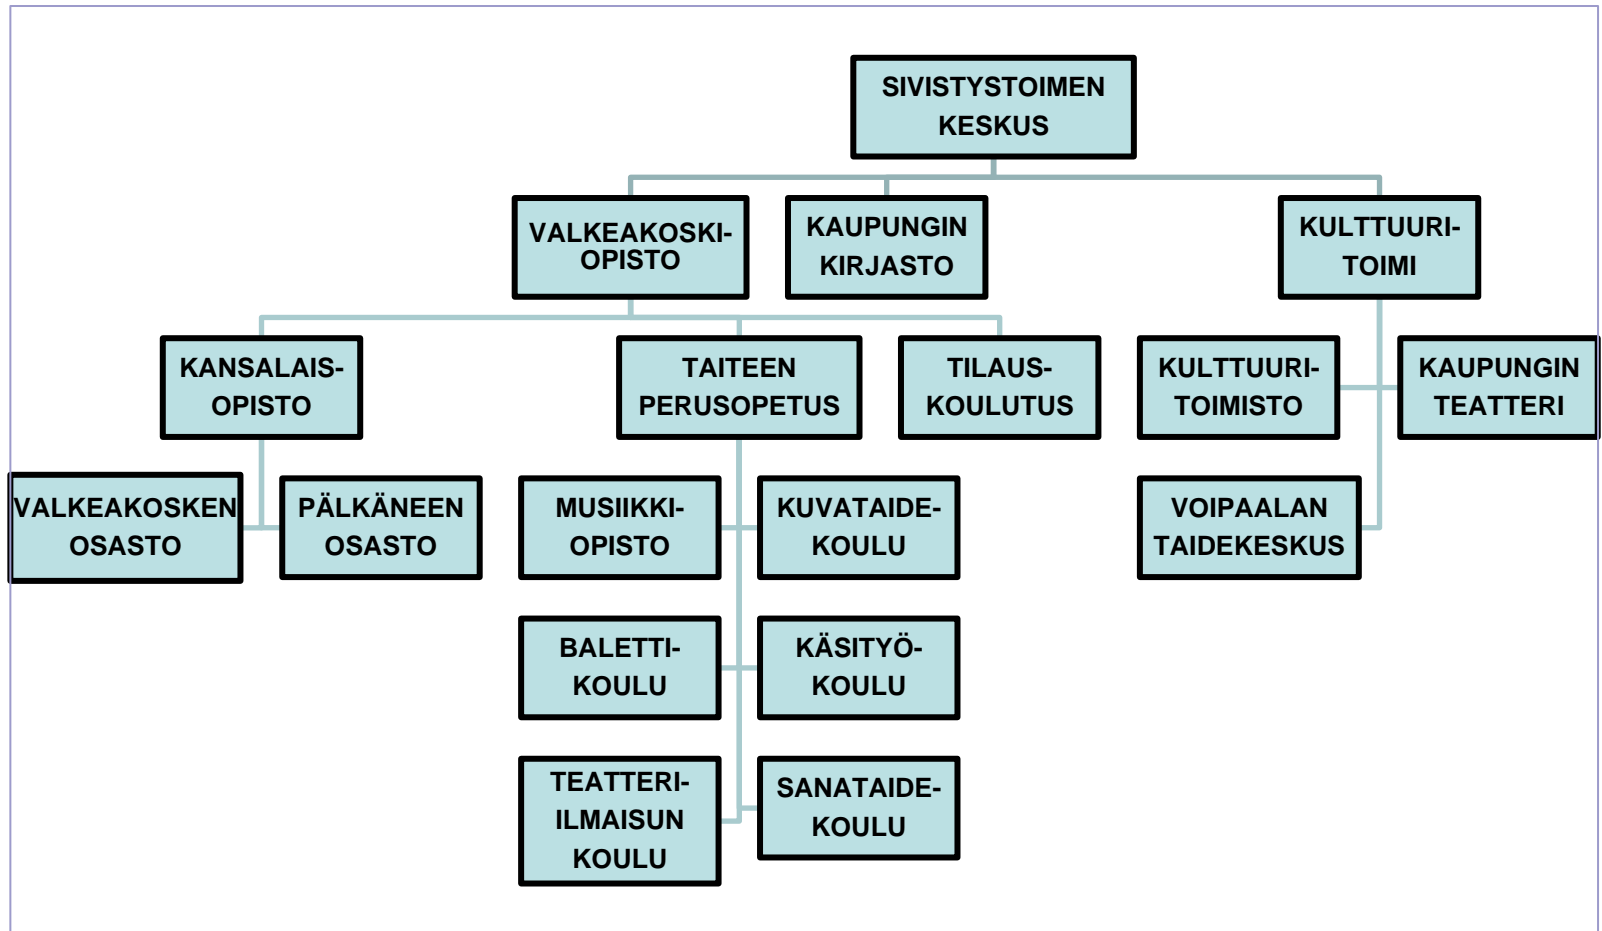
SIVISTYSTOIMEN KESKUS

VALKEAKOSKI-OPISTO

KAUPUNGIN KIRJASTO

KULTTUURI-TOIMI

KANSALAIS-OPISTO

TAITEEN PERUSOPETUS

TILAUS-KOULUTUS

KULTTUURI-TOIMISTO

KAUPUNGIN TEATTERI

VALKEAKOSKEN OSASTO

PÄLKÄNEEN OSASTO

MUSIIKKI-OPISTO

KUVATAIDE-KOULU

VOIPAALAN TAIDEKESKUS

BALETTI-KOULU

KÄSITYÖ-KOULU

TEATTERI-ILMAISUN KOULU

SANATAIDE-KOULU